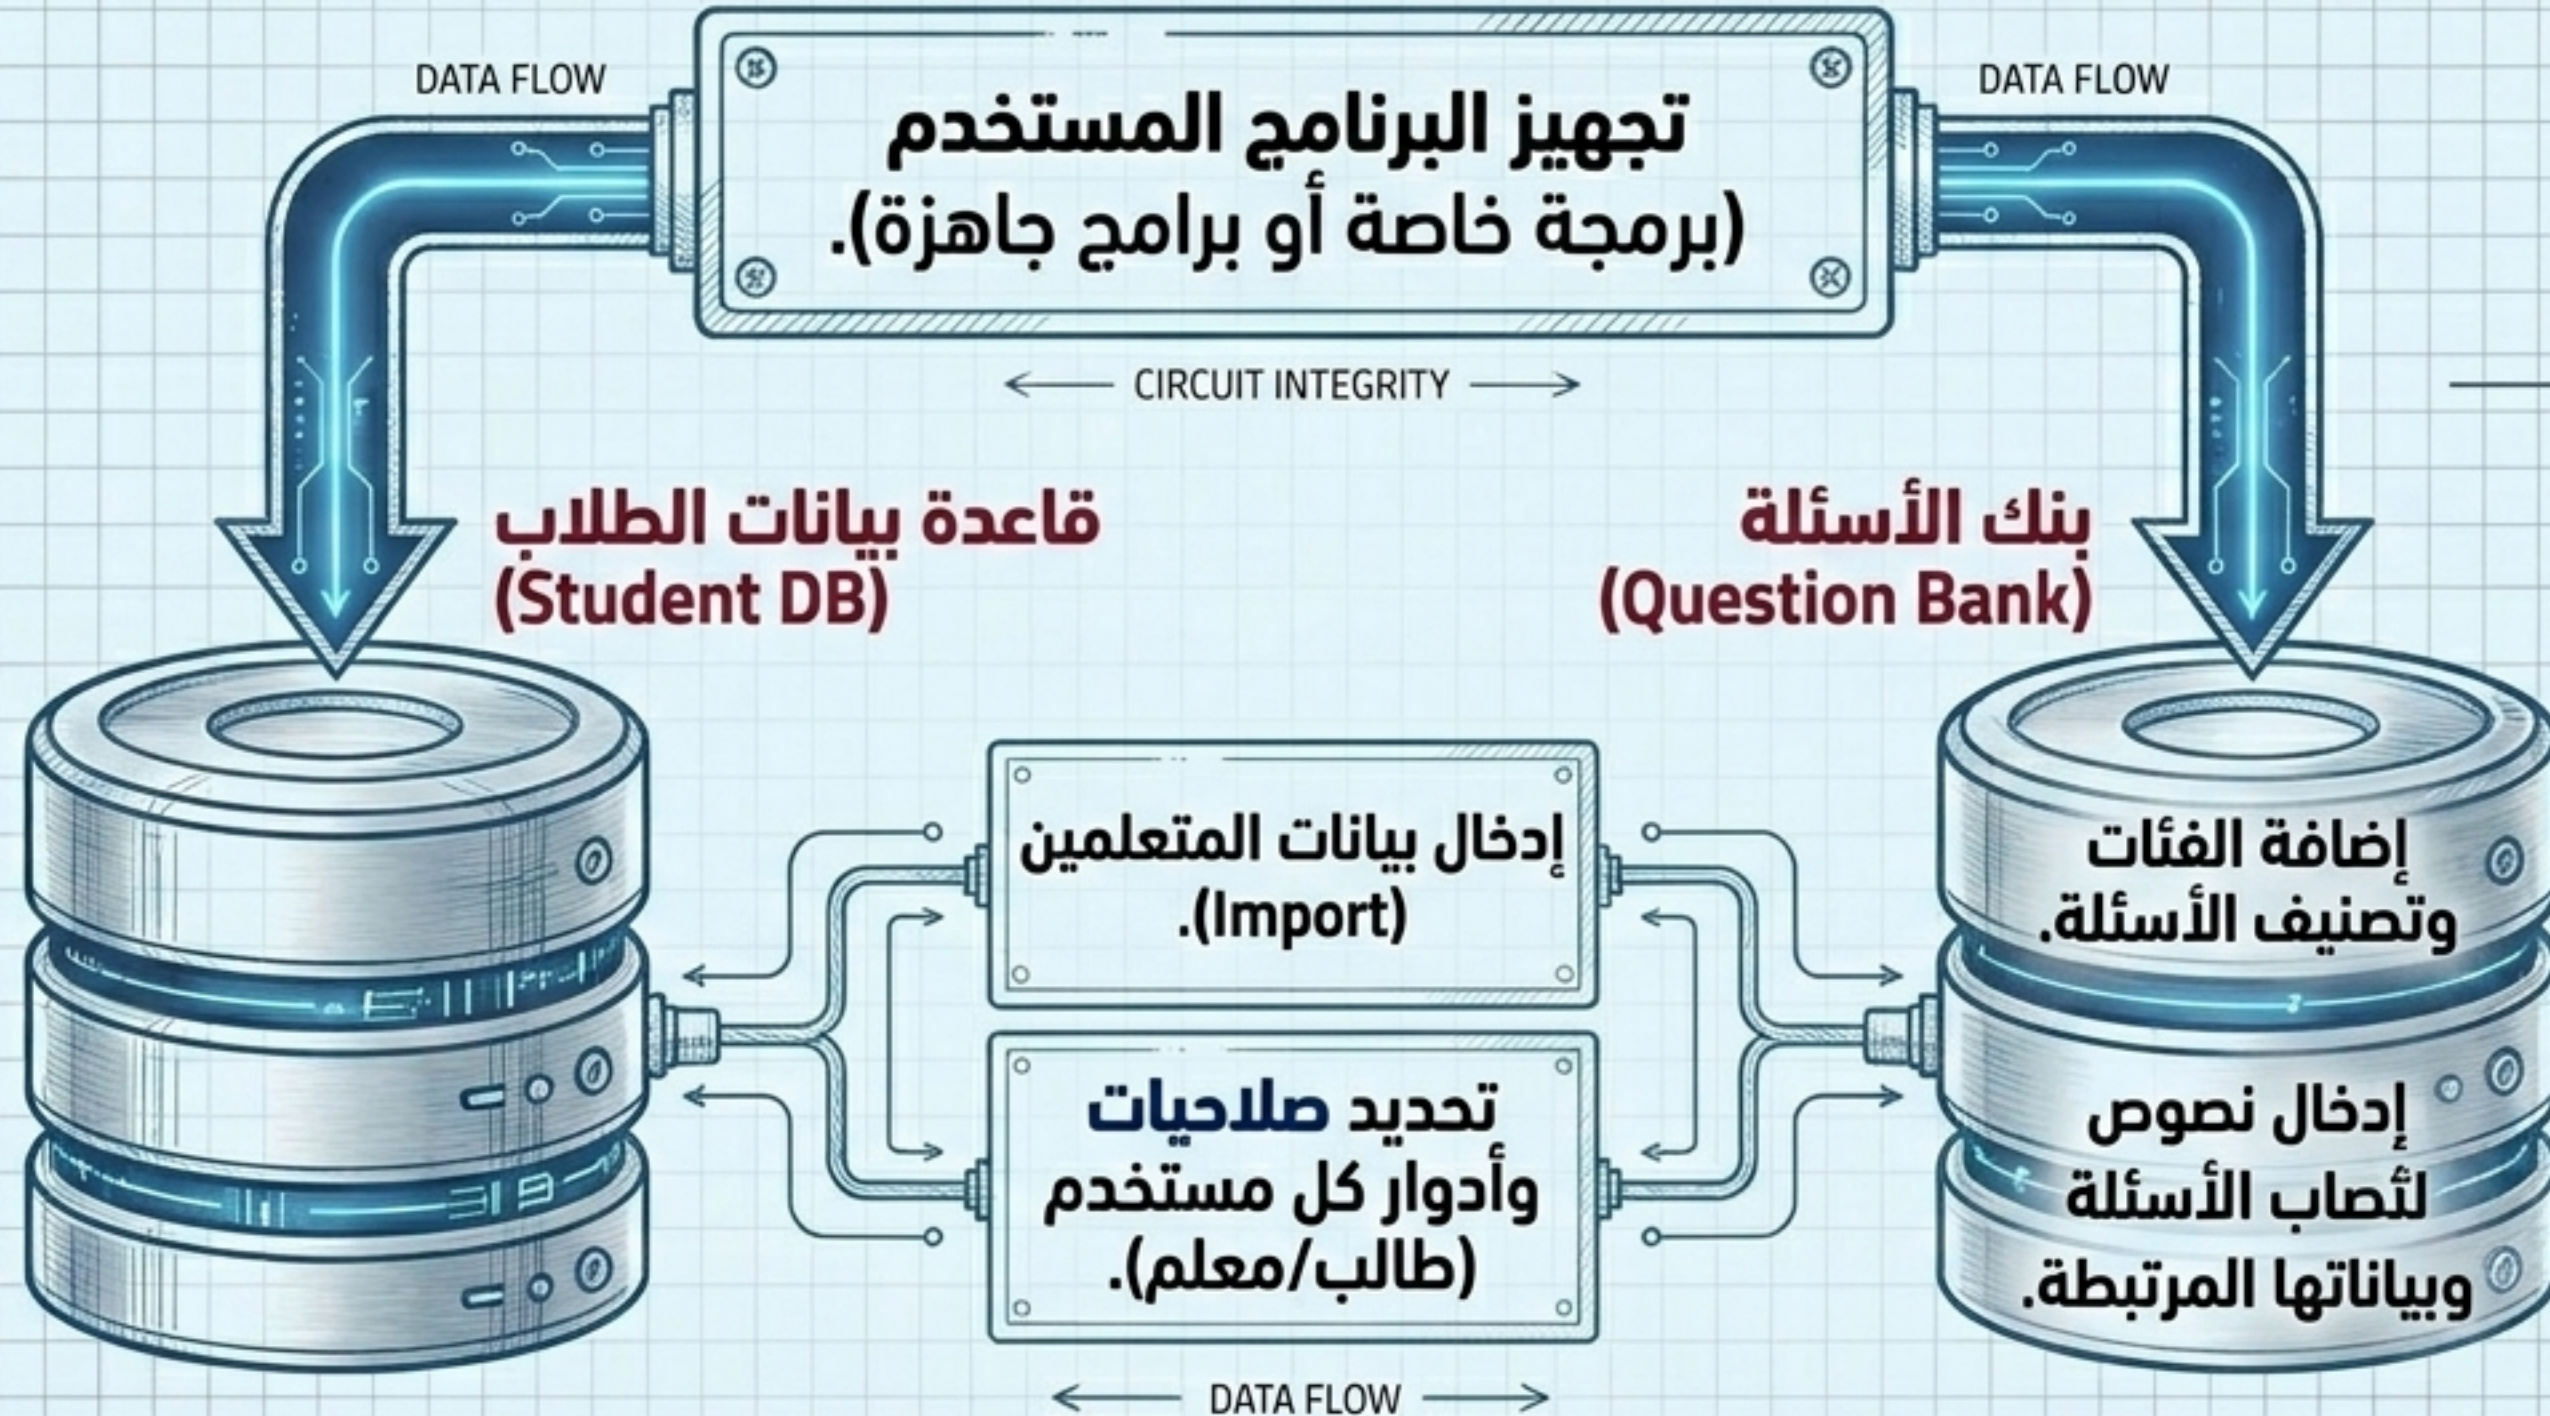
DATA FLOW

DATA FLOW

تجهيز البرنامج المستخدم (برمجة خاصة أو برامج جاهزة).

CIRCUIT INTEGRITY

قاعدة بيانات الطلاب (Student DB)

بنك الأسئلة (Question Bank)

إدخال بيانات المتعلمين (Import).

تحديد صلاحيات وأدوار كل مستخدم (طالب/معلم).

إضافة الفئات وتصنيف الأسئلة.

إدخال نصوص لنصاب الأسئلة وبياناتها المرتبطة.

DATA FLOW